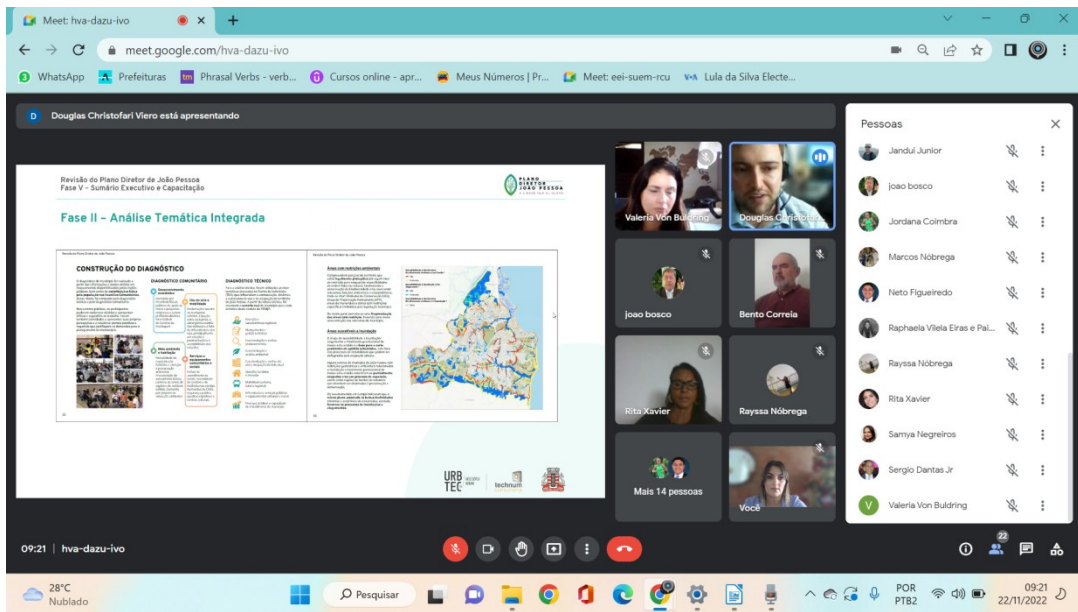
Meet: hva-dazu-ivo

meet.google.com/hva-dazu-ivo

WhatsApp | Prefeituras | Phrasal Verbs - verb... | Cursos online - apr... | Meus Números | Pr... | Meet: eei-suem-rcu | Lula da Silva Electe...

D Douglas Christofari Viero está apresentando

Revisão do Plano Diretor de João Pessoa
Fase V - Sumário Executivo e Capacitação

PLANO DIRETOR JOÃO PESSOA

Fase II - Análise Temática Integrada

CONSTRUÇÃO DO DIAGNÓSTICO

DIAGNÓSTICO COMUNITÁRIO

DIAGNÓSTICO TÉCNICO

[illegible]

URB TEC | technum

Valeria Von Buldring | Douglas Christofari

joao bosco | Bento Correia

Rita Xavier | Rayssa Nóbrega

Mais 14 pessoas | Você

Pessoas

Jandui Junior
joao bosco
Jordana Coimbra
Marcos Nóbrega
Neto Figueiredo
Raphaela Vilela Eiras e Pai...
Rayssa Nóbrega
Rita Xavier
Samya Negreiros
Sergio Dantas Jr
Valeria Von Buldring

09:21 | hva-dazu-ivo

22

28°C Nublado

Pesquisar

POR PTB2

09:21 22/11/2022